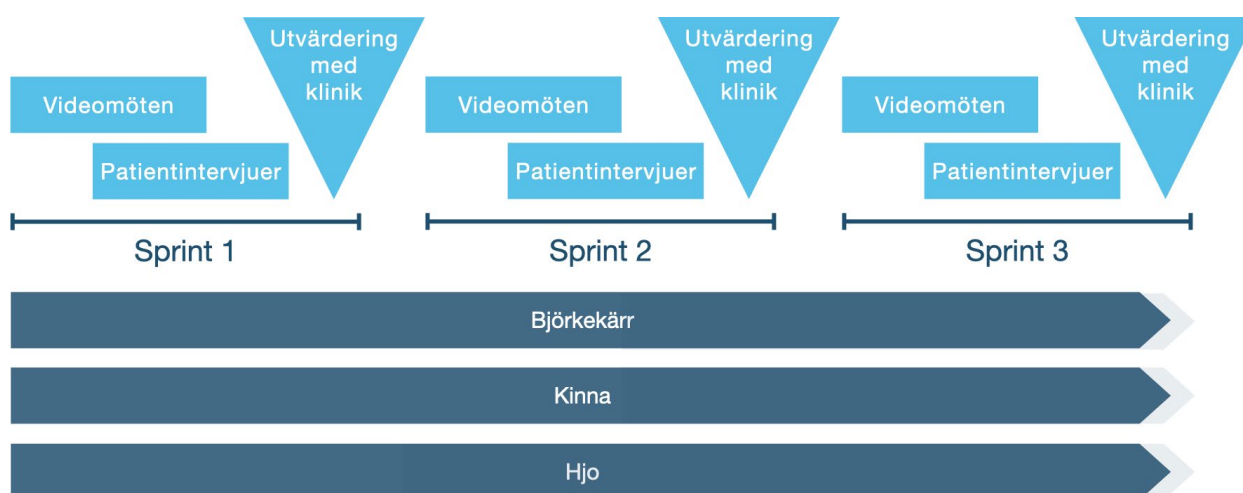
Videomöten

Patientintervjuer

Utvärdering med klinik

Sprint 1

Videomöten

Patientintervjuer

Utvärdering med klinik

Sprint 2

Videomöten

Patientintervjuer

Utvärdering med klinik

Sprint 3

Björkekärr

Kinna

Hjo